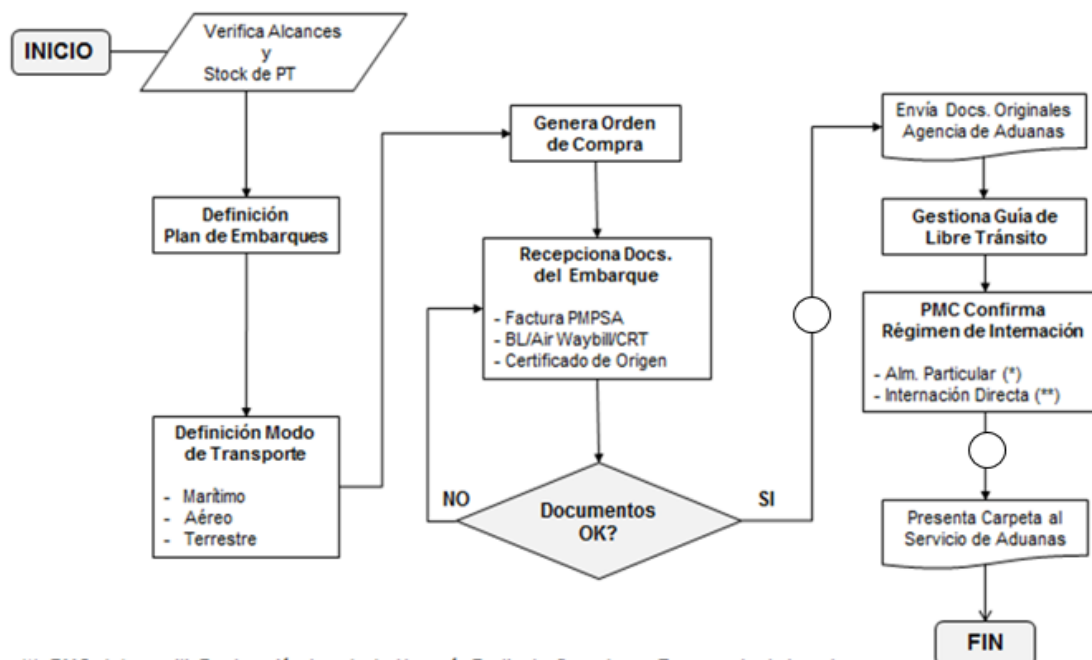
INICIO

Verifica Alcances y Stock de PT

Definición Plan de Embarques

Definición Modo de Transporte

- Marítimo
- Aéreo
- Terrestre

Genera Orden de Compra

Recepciona Docs. del Embarque

- Factura PMPSA
- BL/Air Waybill/CRT
- Certificado de Origen

NO

Documentos OK?

SI

Envía Docs. Originales Agencia de Aduanas

Gestiona Guía de Libre Tránsito

PMC Confirma Régimen de Intemación

- Alm. Particular (*)
- Internación Directa (**)

Presenta Carpeta al Servicio de Aduanas

FIN

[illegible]